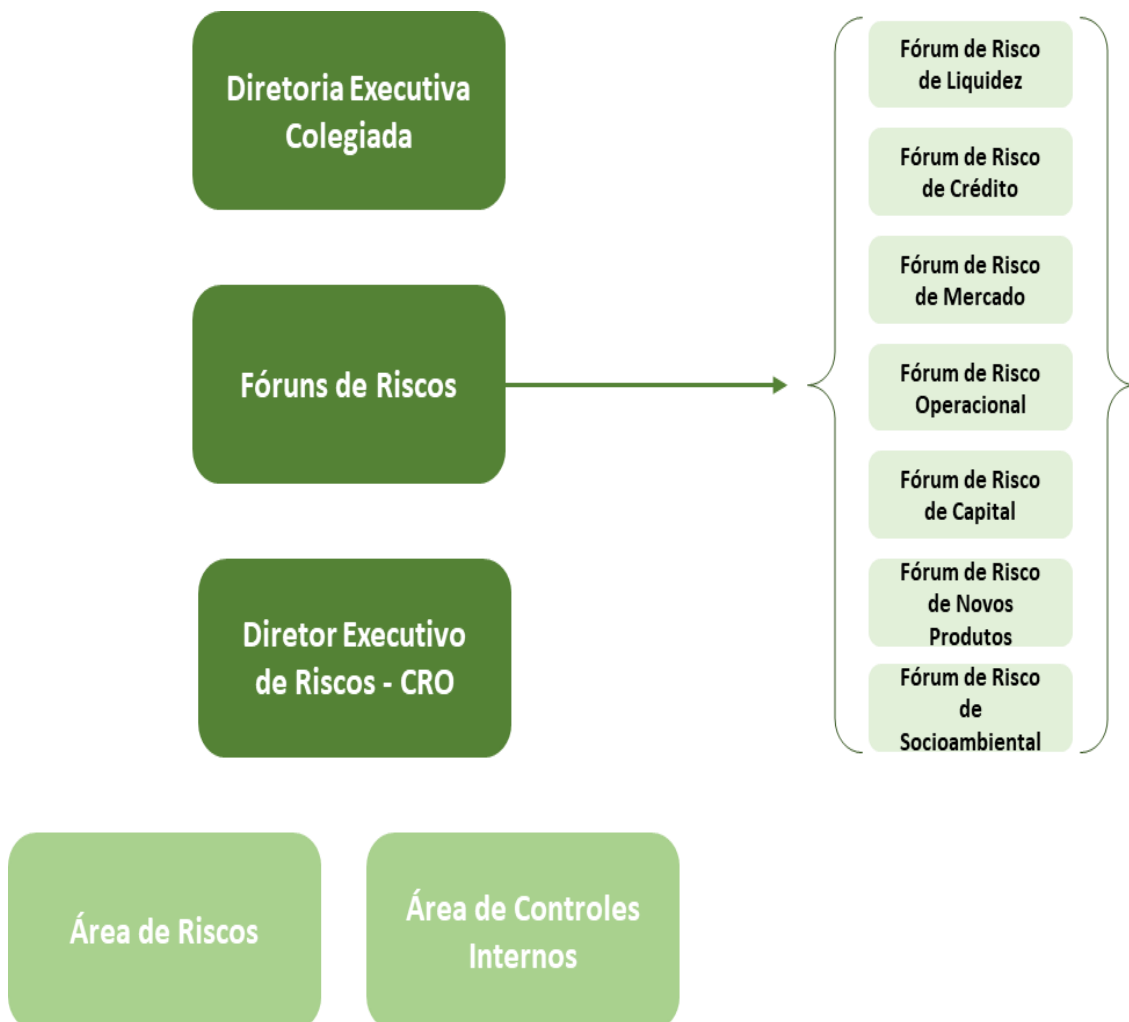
Diretoria Executiva Colegiada

Fóruns de Riscos

Diretor Executivo de Riscos - CRO

Fórum de Risco de Liquidez

Fórum de Risco de Crédito

Fórum de Risco de Mercado

Fórum de Risco Operacional

Fórum de Risco de Capital

Fórum de Risco de Novos Produtos

Fórum de Risco de Socioambiental

Área de Riscos

Área de Controles Internos